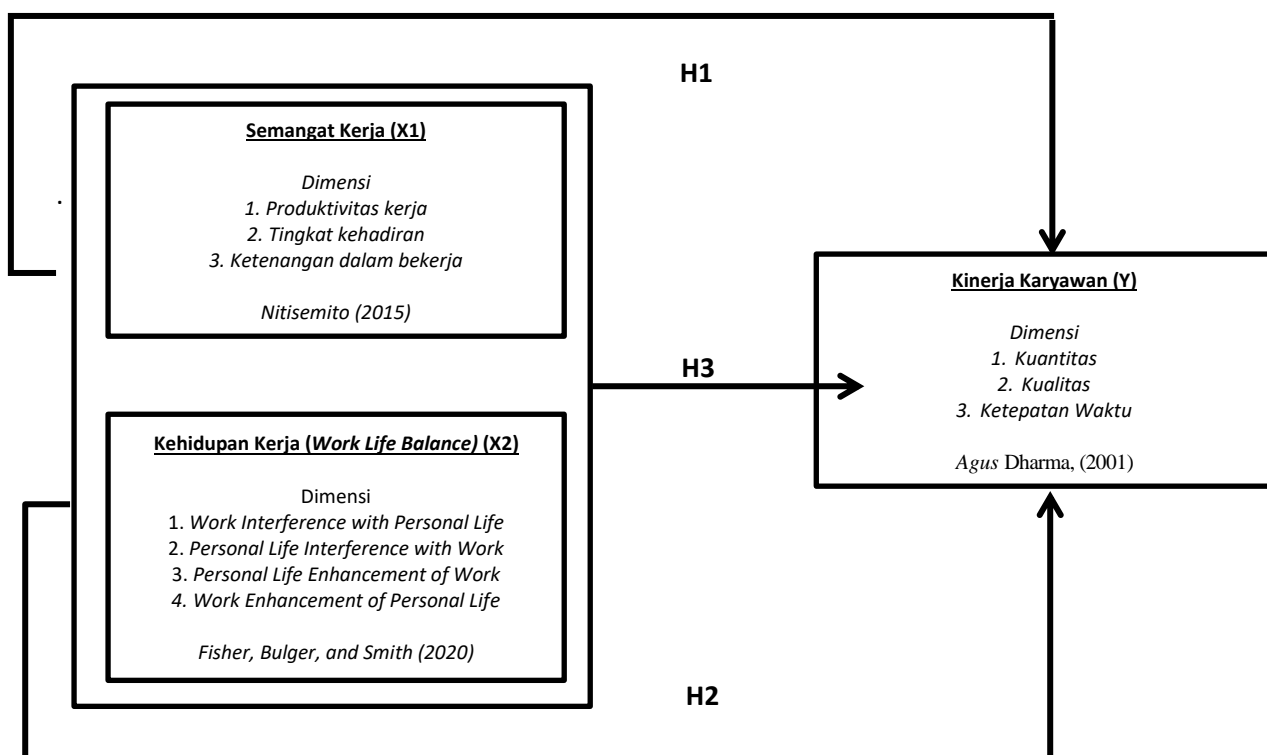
H1

.

Semangat Kerja (X1)

Dimensi
1. Produktivitas kerja
2. Tingkat kehadiran
3. Ketenangan dalam bekerja

Nitisemito (2015)

Kinerja Karyawan (Y)

Dimensi
1. Kuantitas
2. Kualitas
3. Ketepatan Waktu

Agus Dharma, (2001)

H3

Kehidupan Kerja (Work Life Balance) (X2)

Dimensi
1. Work Interference with Personal Life
2. Personal Life Interference with Work
3. Personal Life Enhancement of Work
4. Work Enhancement of Personal Life

Fisher, Bulger, and Smith (2020)

H2